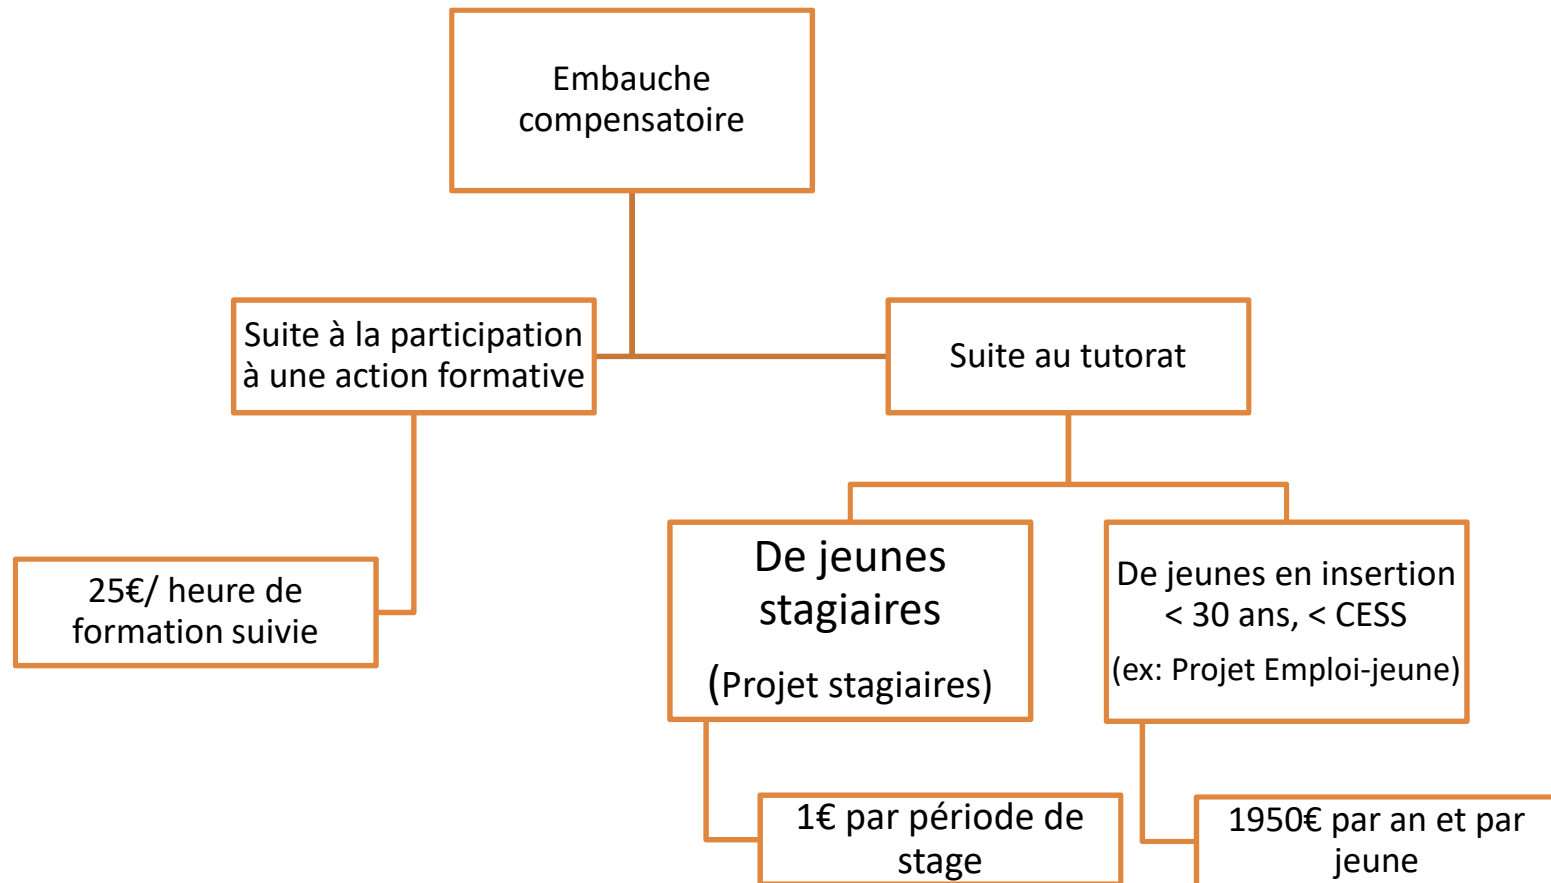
Embauche compensatoire

Suite à la participation à une action formative

Suite au tutorat

25€/ heure de formation suivie

De jeunes stagiaires

(Projet stagiaires)

De jeunes en insertion < 30 ans, < CESS

(ex: Projet Emploi-jeune)

1€ par période de stage

1950€ par an et par jeune